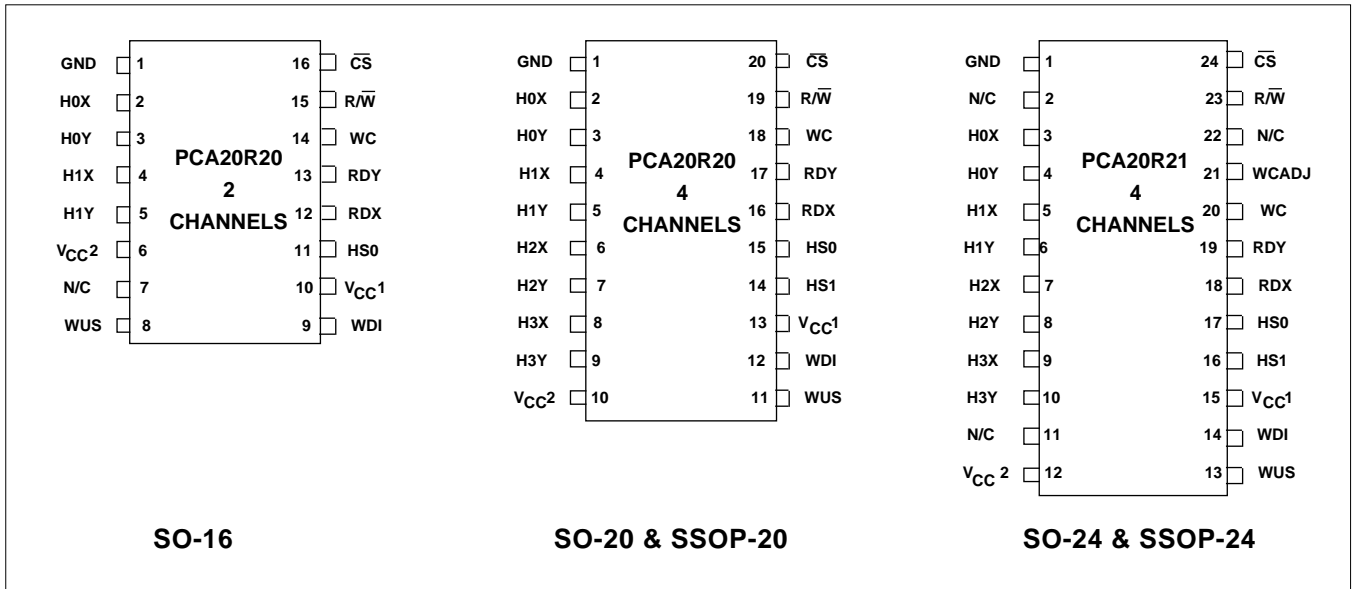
GND 1
H0X 2
H0Y 3
H1X 4
H1Y 5
$V_{CC}2$ 6
N/C 7
WUS 8

16 $\overline{CS}$
15 $R/\overline{W}$
14 WC
13 RDY
12 RDX
11 HS0
10 $V_{CC}1$
9 WDI

PCA20R20
2
CHANNELS

SO-16

GND 1
H0X 2
H0Y 3
H1X 4
H1Y 5
H2X 6
H2Y 7
H3X 8
H3Y 9
$V_{CC}2$ 10

20 $\overline{CS}$
19 $R/\overline{W}$
18 WC
17 RDY
16 RDX
15 HS0
14 HS1
13 $V_{CC}1$
12 WDI
11 WUS

PCA20R20
4
CHANNELS

SO-20 & SSOP-20

GND 1
N/C 2
H0X 3
H0Y 4
H1X 5
H1Y 6
H2X 7
H2Y 8
H3X 9
H3Y 10
N/C 11
$V_{CC}2$ 12

24 $\overline{CS}$
23 $R/\overline{W}$
22 N/C
21 WCADJ
20 WC
19 RDY
18 RDX
17 HS0
16 HS1
15 $V_{CC}1$
14 WDI
13 WUS

PCA20R21
4
CHANNELS

SO-24 & SSOP-24